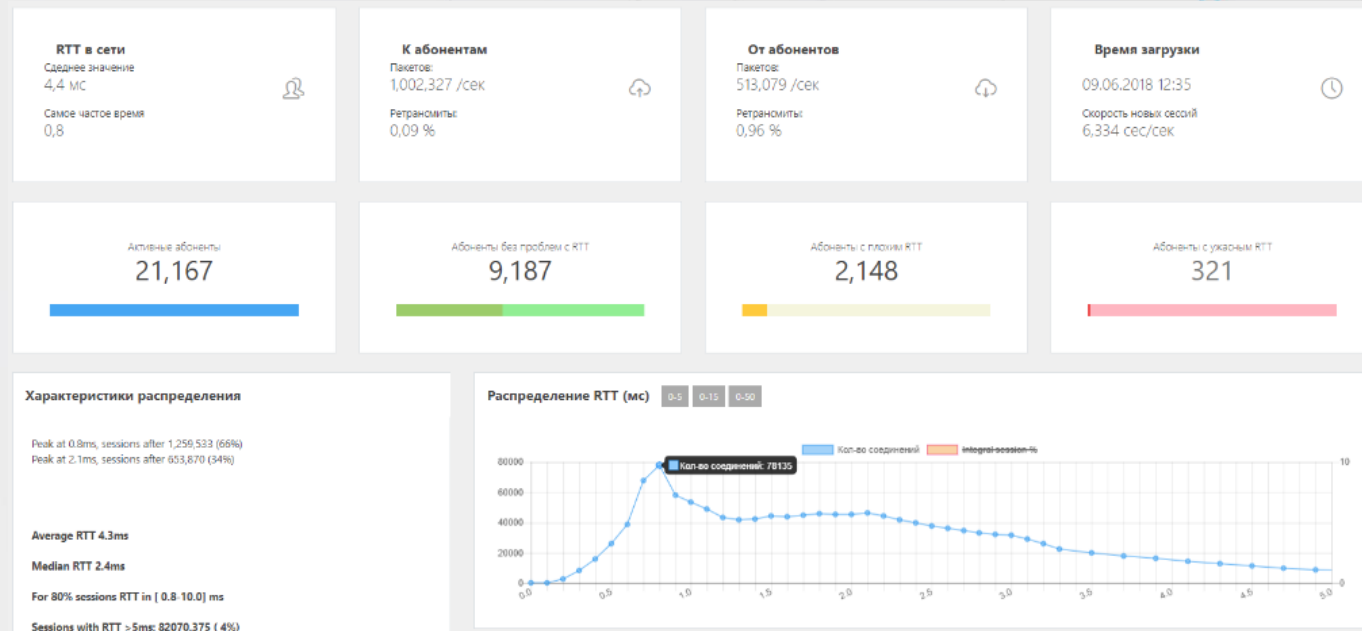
RTT в сети
Сåеднее значение
4,4 мс
Самое частое время
0,8

К абонентам
Пакетов:
1,002,327 /сек
Ретрансмиты:
0,09 %

От абонентов
Пакетов:
513,079 /сек
Ретрансмиты:
0,96 %

Время загрузки
09.06.2018 12:35
Скорость новых сессий
6,334 сес/сек

Активные абоненты
21,167

Абоненты без проблем с RTT
9,187

Абоненты с плохим RTT
2,148

Абоненты с ужасным RTT
321

Характеристики распределения

Peak at 0.8ms, sessions after 1,259,533 (66%)
Peak at 2.1ms, sessions after 653,870 (34%)

Average RTT 4.3ms

Median RTT 2.4ms

For 80% sessions RTT in [ 0.8-10.0] ms

Sessions with RTT >5ms: 82070.375 ( 4%)

Распределение RTT (мс) 0-5 0-15 0-50

Кол-во соединений integral session %

Кол-во соединений: 78135

80000
60000
40000
20000
0
10

0.0 0.5 1.0 1.5 2.0 2.5 3.0 3.5 4.0 4.5 5.0